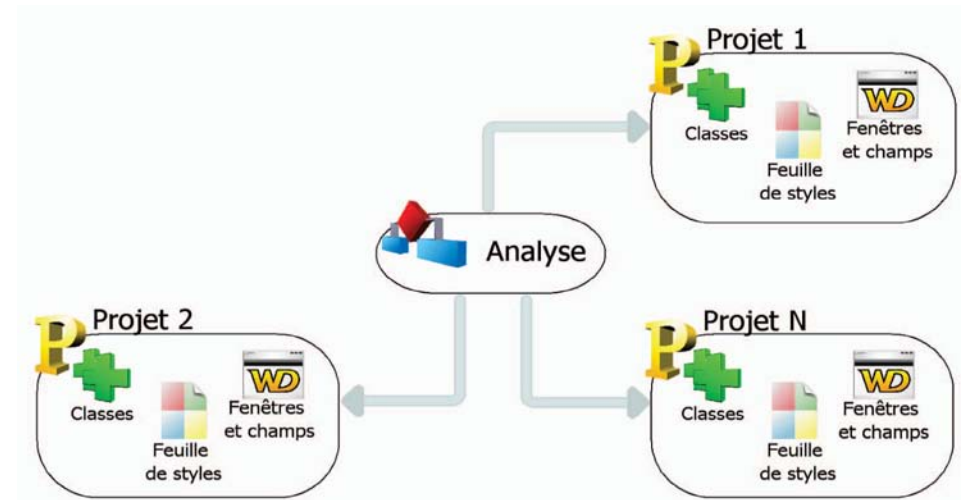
Projet 1

P

WD

Classes

Fenêtres et champs

Feuille de styles

Analyse

Projet 2

P

WD

Classes

Fenêtres et champs

Feuille de styles

Projet N

P

WD

Classes

Fenêtres et champs

Feuille de styles